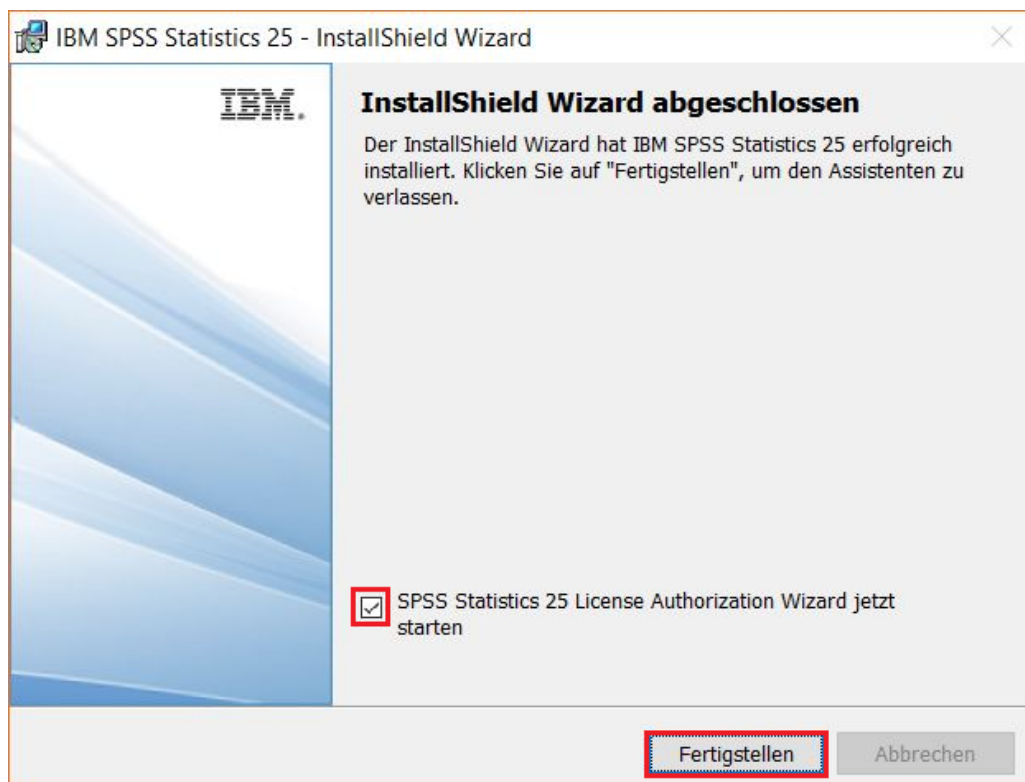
IBM SPSS Statistics 25 - InstallShield Wizard

IBM.

InstallShield Wizard abgeschlossen

Der InstallShield Wizard hat IBM SPSS Statistics 25 erfolgreich installiert. Klicken Sie auf "Fertigstellen", um den Assistenten zu verlassen.

SPSS Statistics 25 License Authorization Wizard jetzt starten

Fertigstellen

Abbrechen